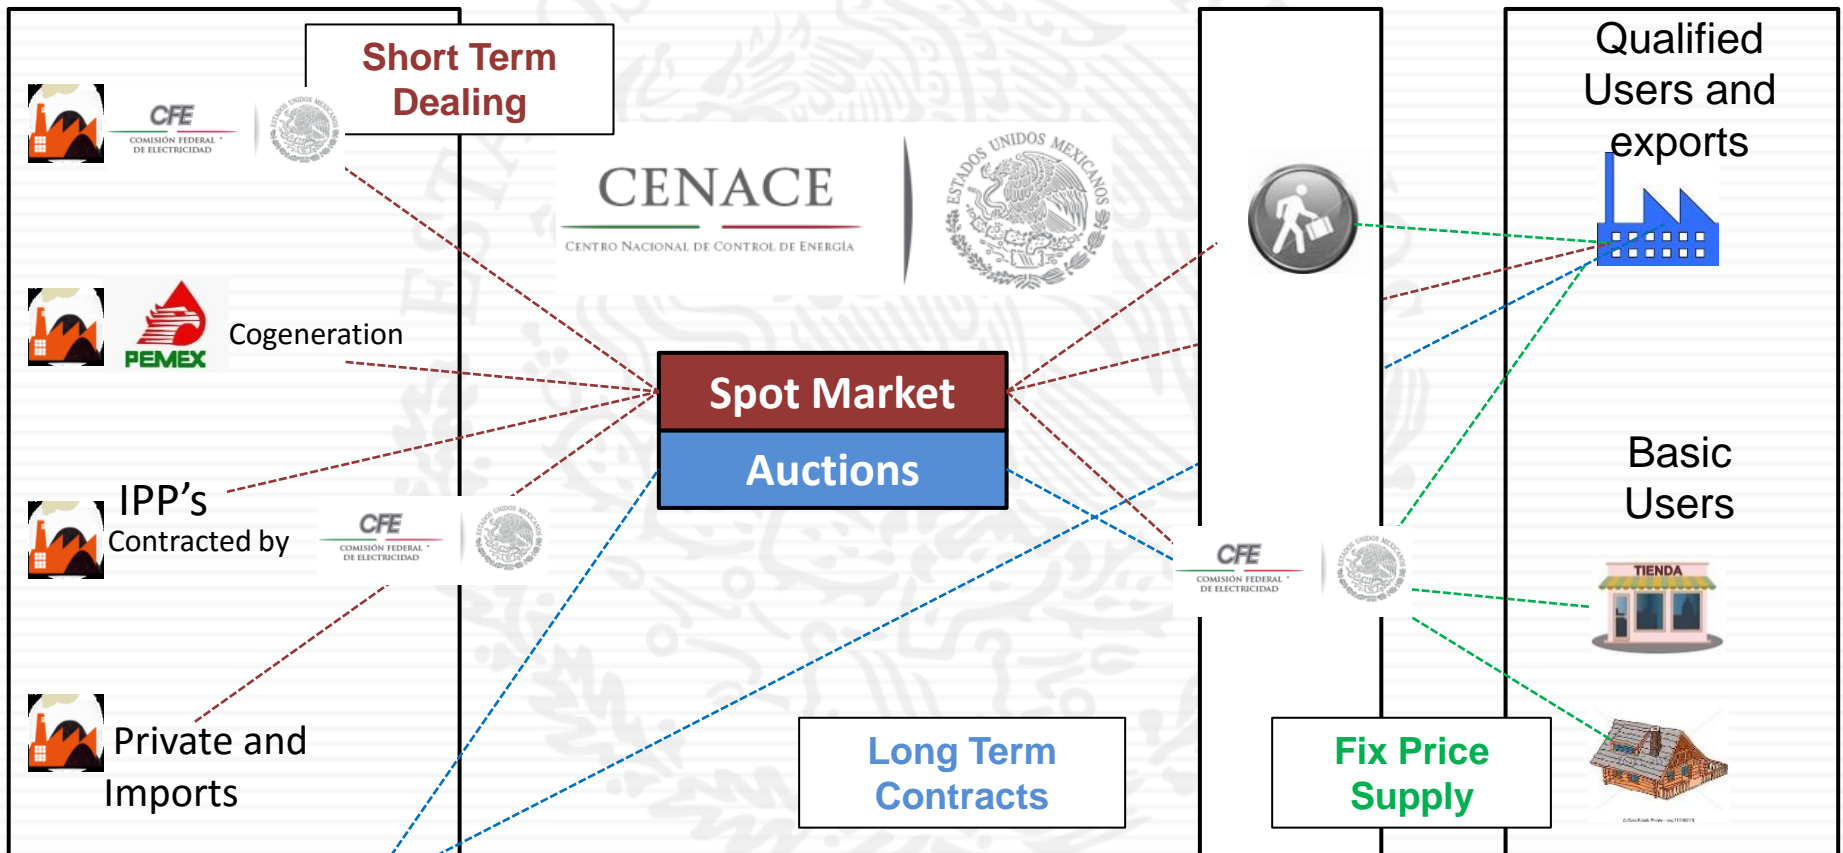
Short Term Dealing

CFE COMISIÓN FEDERAL DE ELECTRICIDAD

ESTADOS UNIDOS MEXICANOS

CENACE
CENTRO NACIONAL DE CONTROL DE ENERGÍA

ESTADOS UNIDOS MEXICANOS

Qualified Users and exports

PEMEX

Cogeneration

Spot Market

Auctions

IPP's
Contracted by

CFE COMISIÓN FEDERAL DE ELECTRICIDAD

ESTADOS UNIDOS MEXICANOS

Basic Users

CFE COMISIÓN FEDERAL DE ELECTRICIDAD

ESTADOS UNIDOS MEXICANOS

TIENDA

Private and Imports

Long Term Contracts

Fix Price Supply